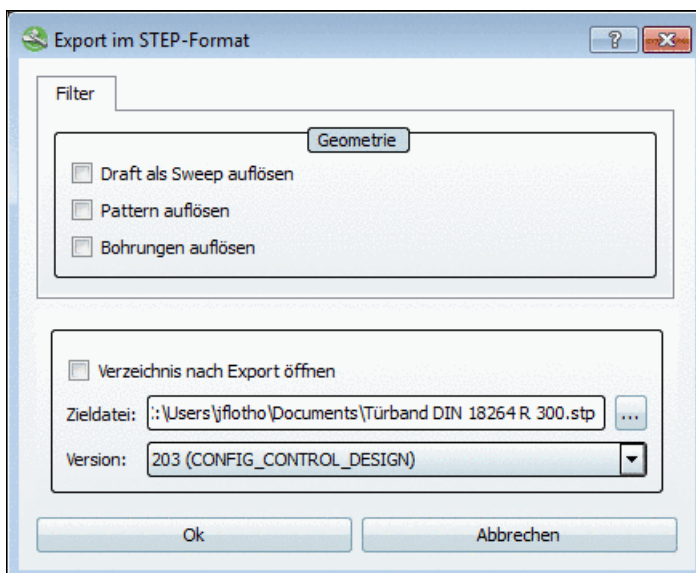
Export im STEP-Format

?

Filter

Geometrie

Draft als Sweep auflösen

Pattern auflösen

Bohrungen auflösen

Verzeichnis nach Export öffnen

Zieldatei: :\Users\jflotho\Documents\Türband DIN 18264 R 300.stp ...

Version: 203 (CONFIG_CONTROL_DESIGN)

Ok

Abbrechen